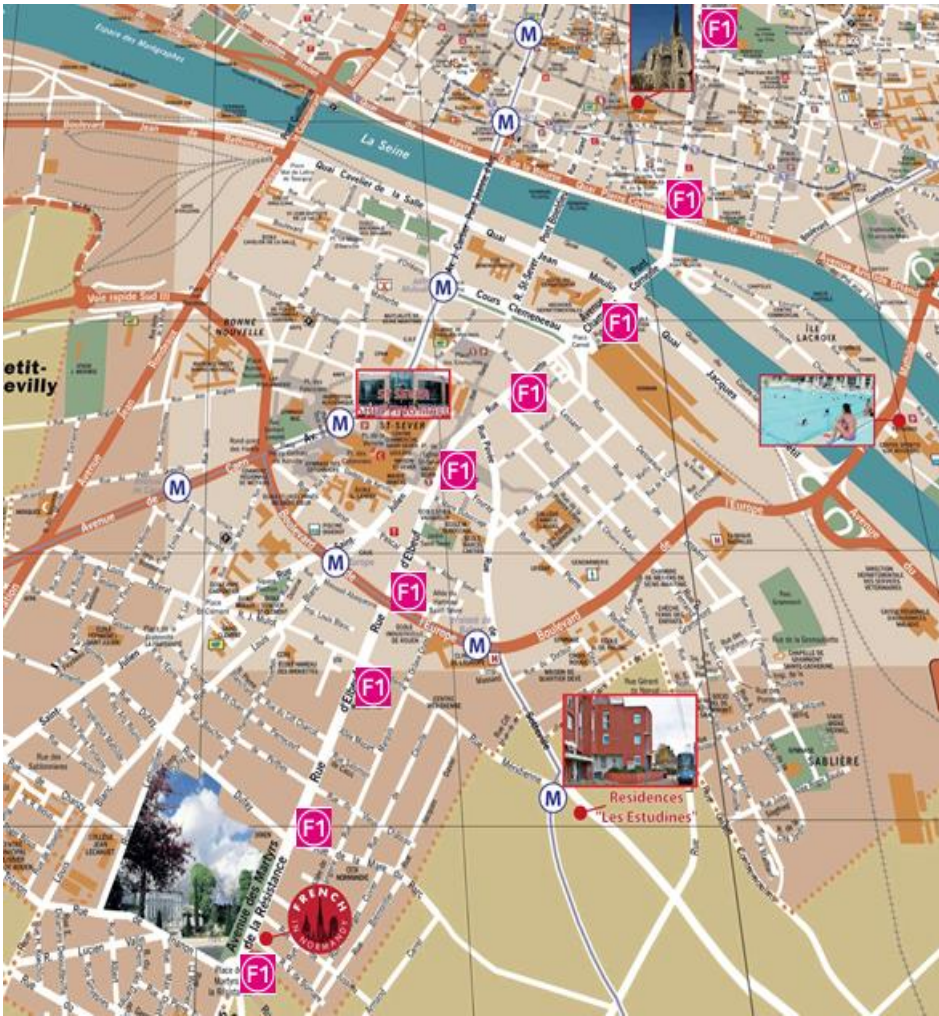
Espace des Marégraphes

M

F1

M

La Seine

Quai Cavelier de la Salle

F1

M

Quai Jean Moulin

Cours Clemenceau

F1

Voie rapide Sud III

BONNE NOUVELLE

etit-
evilly

ÎLE LACROIX

F1

M

Av.

ST SEVER

F1

M

Avenue

Boulevard

M

F1

Rue d'Elbeuf

Boulevard de l'Europe

M

Boulevard

F1

Rue d'Elbeuf

SABLIÈRE

M

Residences
"Les Estudines"

F1

Avenue des Martyrs de la Résistance

FRENCH IN NORMANDY

F1

Place des Martyrs